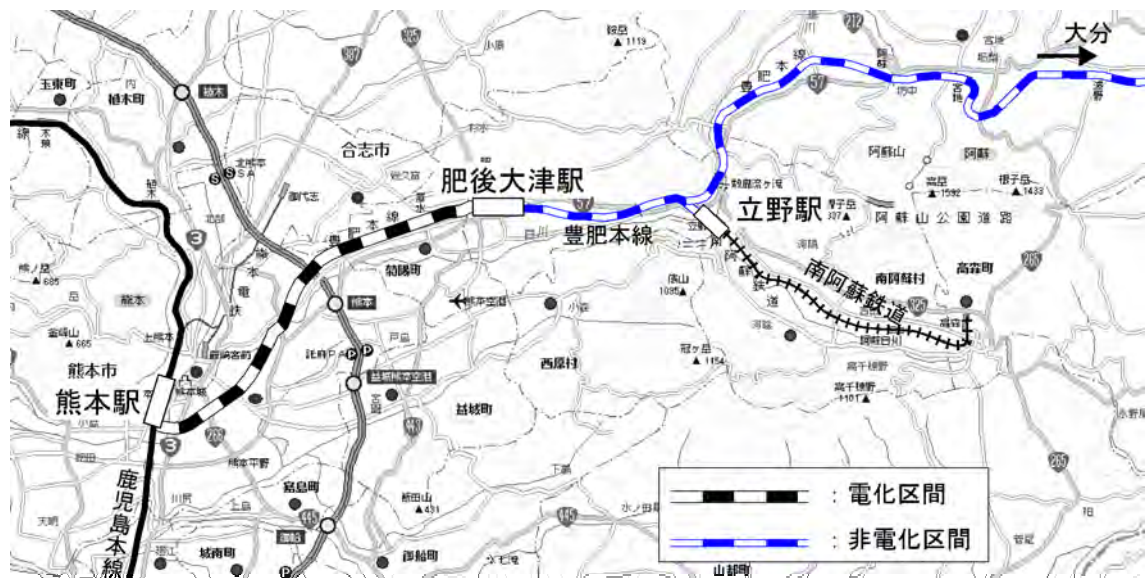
大分

肥後大津駅

立野駅

豊肥本線

南阿蘇鉄道

熊本駅

鹿児島本線

合志市

熊本市

玉東町

植木町

菊陽町

西原村

益城町

嘉島町

御船町

甲佐町

山都町

南阿蘇村

高森町

阿蘇山

阿蘇

阿蘇山公園道路

熊本空港

豊肥本線

根子岳 ▲1433

高岳 ▲1592

俵山 1095▲

冠ヶ岳 ▲1154

飯田山 ▲431

金峰山 ▲665

: 電化区間

: 非電化区間

3

57

212

325

265

443

445

387